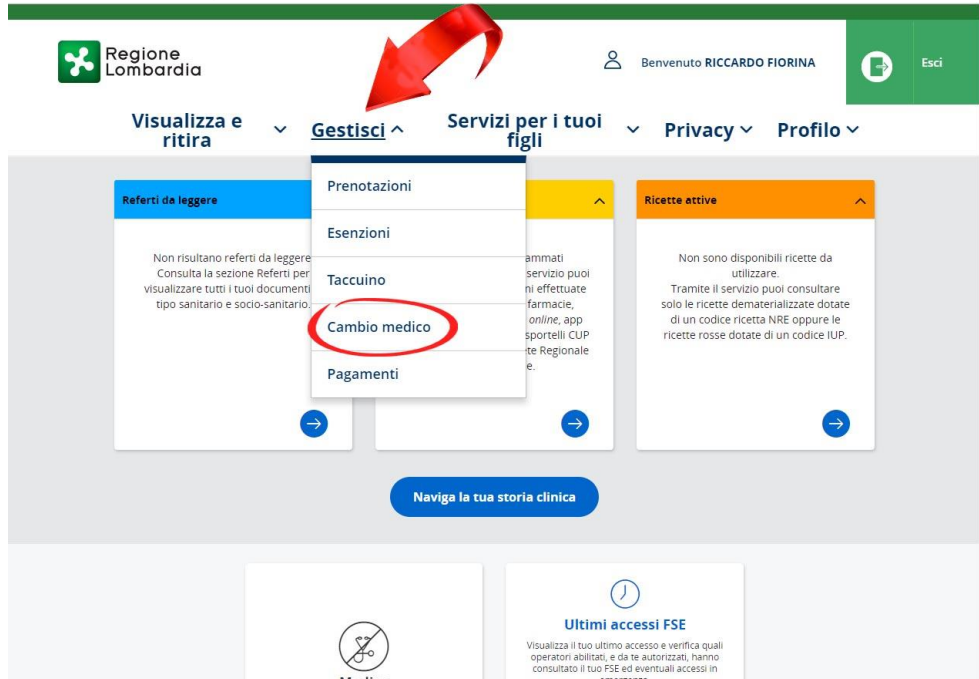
Regione Lombardia

Benvenuto RICCARDO FIORINA

Esci

Visualizza e ritira

Gestisci

Servizi per i tuoi figli

Privacy

Profilo

Prenotazioni

Esenzioni

Taccuino

Cambio medico

Pagamenti

Referti da leggere

Non risultano referti da leggere. Consulta la sezione Referti per visualizzare tutti i tuoi documenti tipo sanitario e socio-sanitario.

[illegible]ammati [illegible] servizio puoi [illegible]ni effettuate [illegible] farmacie, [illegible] *online*, app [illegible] sportelli CUP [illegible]te Regionale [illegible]e.

Ricette attive

Non sono disponibili ricette da utilizzare.
Tramite il servizio puoi consultare solo le ricette dematerializzate dotate di un codice ricetta NRE oppure le ricette rosse dotate di un codice IUP.

Naviga la tua storia clinica

Medico

Ultimi accessi FSE

Visualizza il tuo ultimo accesso e verifica quali operatori abilitati, e da te autorizzati, hanno consultato il tuo FSE ed eventuali accessi in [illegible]